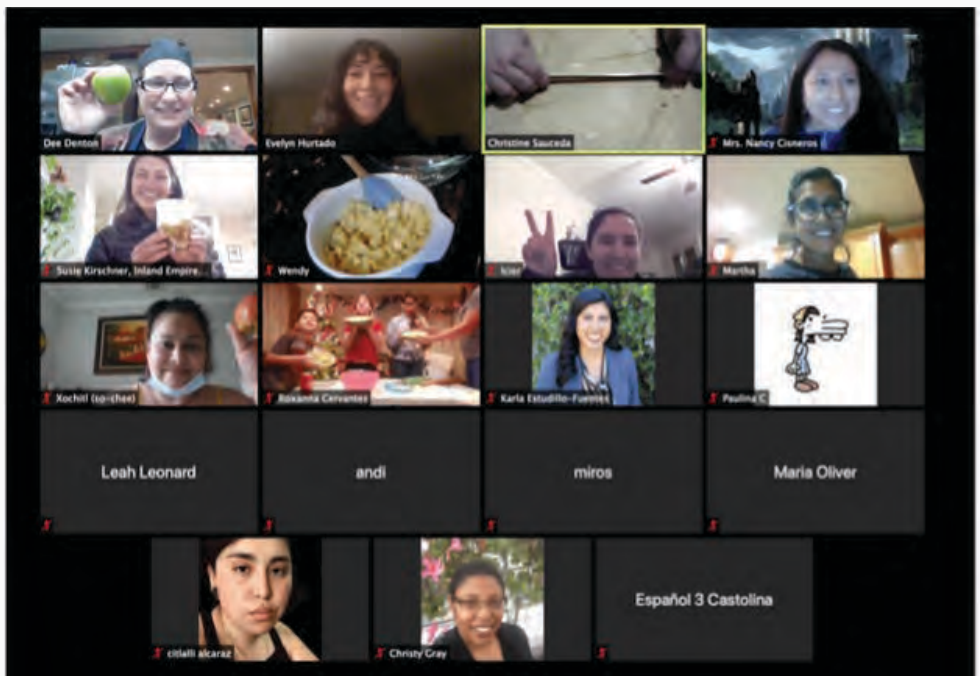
Dee Denton

Evelyn Hurtado

Christine Sauceda

Mrs. Nancy Cisneros

Susie Kirschner, Inland Empire...

Wendy

Icier

Martha

Xochitl (so-chee)

Roxanna Cervantes

Karla Estudillo-Fuentes

Paulina C

Leah Leonard

andi

miros

Maria Oliver

citlalli alcaraz

Christy Gray

Español 3 Castolina